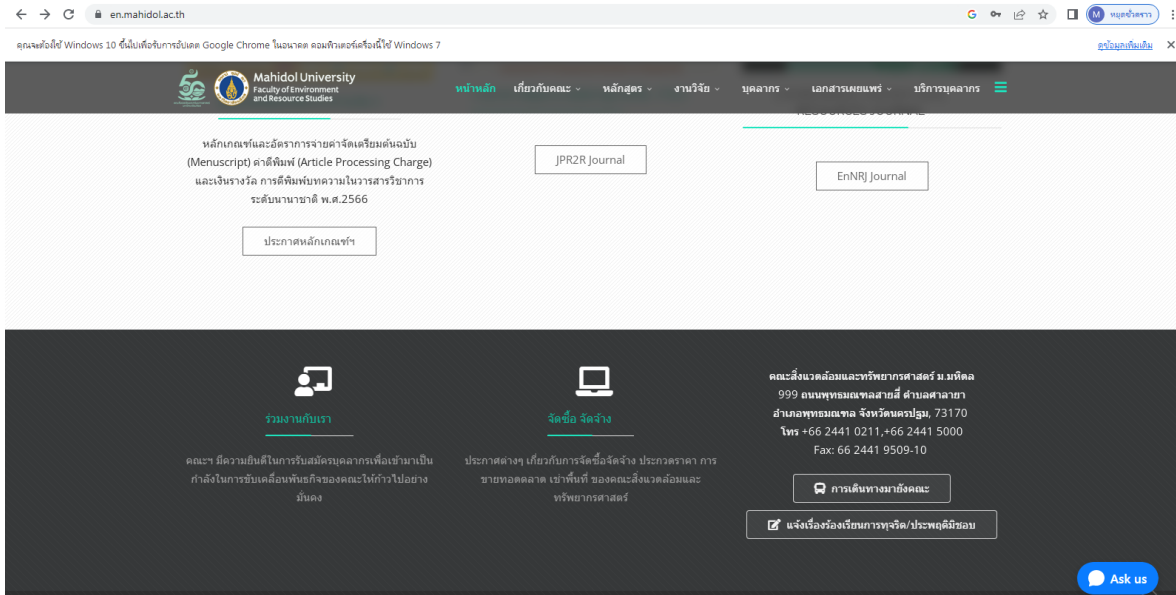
en.mahidol.ac.th

M หยุดชั่วคราว

คุณจะต้องใช้ Windows 10 ขึ้นไปเพื่อรับการอัปเดต Google Chrome ในอนาคต คอมพิวเตอร์เครื่องนี้ใช้ Windows 7

ดูข้อมูลเพิ่มเติม

Mahidol University
Faculty of Environment and Resource Studies

หน้าหลัก เกี่ยวกับคณะ หลักสูตร งานวิจัย บุคลากร เอกสารเผยแพร่ บริการบุคลากร

หลักเกณฑ์และอัตราการจ่ายค่าจัดเตรียมต้นฉบับ (Menuscript) ค่าตีพิมพ์ (Article Processing Charge) และเงินรางวัล การตีพิมพ์บทความในวารสารวิชาการระดับนานาชาติ พ.ศ.2566

ประกาศหลักเกณฑ์ฯ

JPR2R Journal

EnNRJ Journal

ร่วมงานกับเรา

คณะฯ มีความยินดีในการรับสมัครบุคลากรเพื่อเข้ามาเป็นกำลังในการขับเคลื่อนพันธกิจของคณะให้ก้าวไปอย่างมั่นคง

จัดซื้อ จัดจ้าง

ประกาศต่างๆ เกี่ยวกับการจัดซื้อจัดจ้าง ประกวดราคา การขายทอดตลาด เช่าพื้นที่ ของคณะสิ่งแวดล้อมและทรัพยากรศาสตร์

คณะสิ่งแวดล้อมและทรัพยากรศาสตร์ ม.มหิดล
999 ถนนพุทธมณฑลสาย4 ตำบลศาลายา
อำเภอพุทธมณฑล จังหวัดนครปฐม, 73170
โทร +66 2441 0211,+66 2441 5000
Fax: 66 2441 9509-10

การเดินทางมายังคณะ

แจ้งเรื่องร้องเรียนการทุจริต/ประพฤติมิชอบ

Ask us